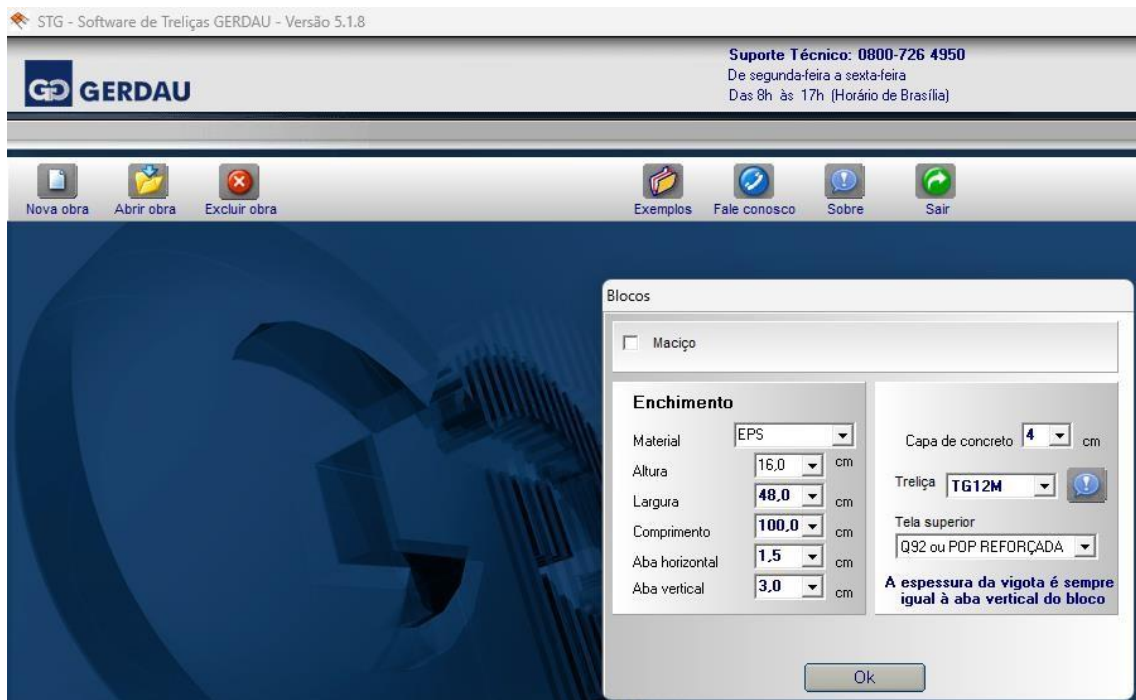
STG - Software de Treliças GERDAU - Versão 5.1.8

GERDAU

Suporte Técnico: 0800-726 4950
De segunda-feira a sexta-feira
Das 8h às 17h (Horário de Brasília)

Nova obra Abrir obra Excluir obra

Exemplos Fale conosco Sobre Sair

Blocos

Maciço

Enchimento

| | | |
|---|---|---|
| Material | EPS | |
| Altura | 16,0 | cm |
| Largura | 48,0 | cm |
| Comprimento | 100,0 | cm |
| Aba horizontal | 1,5 | cm |
| Aba vertical | 3,0 | cm |

Capa de concreto 4 cm

Treliça TG12M

Tela superior
Q92 ou POP REFORÇADA

A espessura da vigota é sempre igual à aba vertical do bloco

Ok